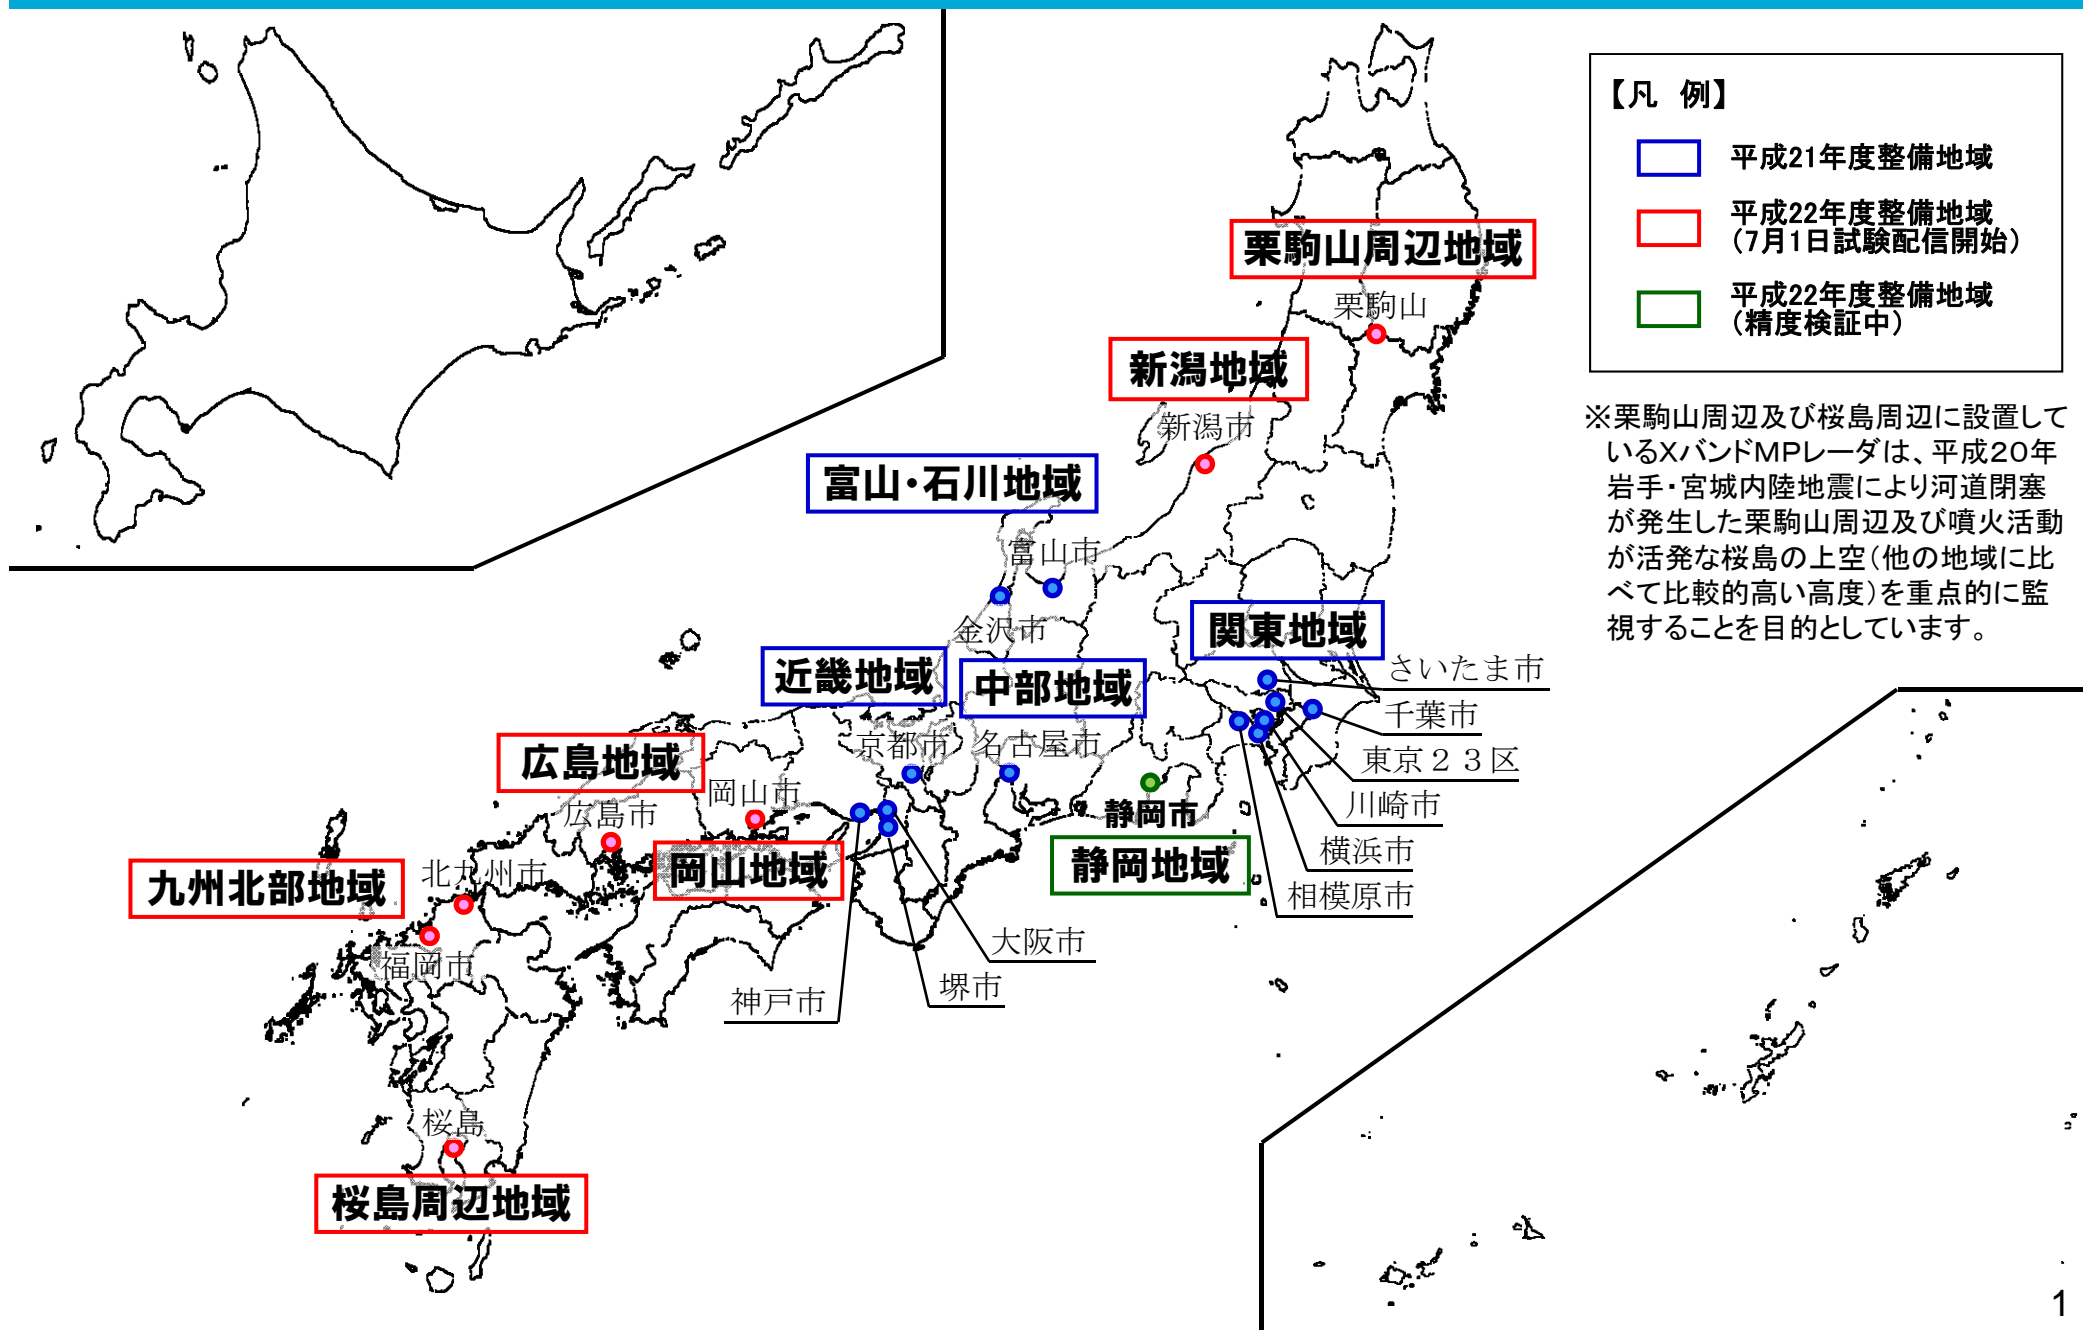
【凡　例】

平成21年度整備地域

平成22年度整備地域
(7月1日試験配信開始)

平成22年度整備地域
(精度検証中)

※栗駒山周辺及び桜島周辺に設置しているXバンドMPレーダは、平成20年岩手・宮城内陸地震により河道閉塞が発生した栗駒山周辺及び噴火活動が活発な桜島の上空(他の地域に比べて比較的高い高度)を重点的に監視することを目的としています。

栗駒山周辺地域

栗駒山

新潟地域

新潟市

富山・石川地域

富山市

金沢市

関東地域

さいたま市

千葉市

東京２３区

川崎市

横浜市

相模原市

近畿地域

中部地域

京都市

名古屋市

静岡市

静岡地域

広島地域

岡山市

広島市

岡山地域

九州北部地域

北九州市

福岡市

大阪市

堺市

神戸市

桜島

桜島周辺地域

1